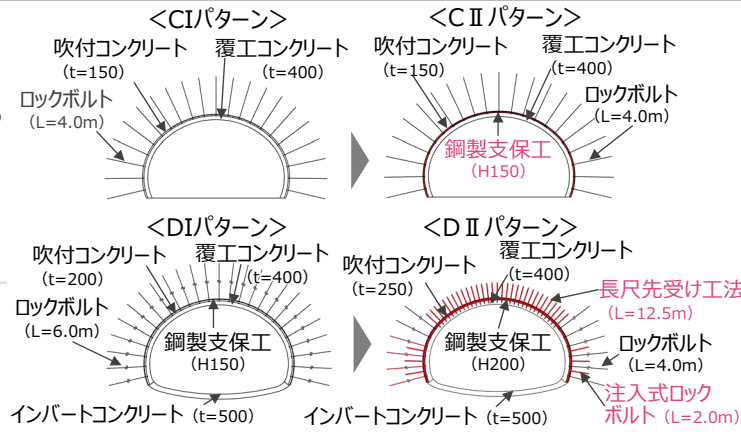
<CIパターン>

吹付コンクリート (t=150)
覆工コンクリート (t=400)
ロックボルト (L=4.0m)

<CⅡパターン>

吹付コンクリート (t=150)
覆工コンクリート (t=400)
ロックボルト (L=4.0m)
鋼製支保工 (H150)

<DIパターン>

吹付コンクリート (t=200)
覆工コンクリート (t=400)
ロックボルト (L=6.0m)
鋼製支保工 (H150)
インバートコンクリート (t=500)

<DⅡパターン>

吹付コンクリート (t=250)
覆工コンクリート (t=400)
長尺先受け工法 (L=12.5m)
ロックボルト (L=4.0m)
鋼製支保工 (H200)
注入式ロックボルト (L=2.0m)
インバートコンクリート (t=500)